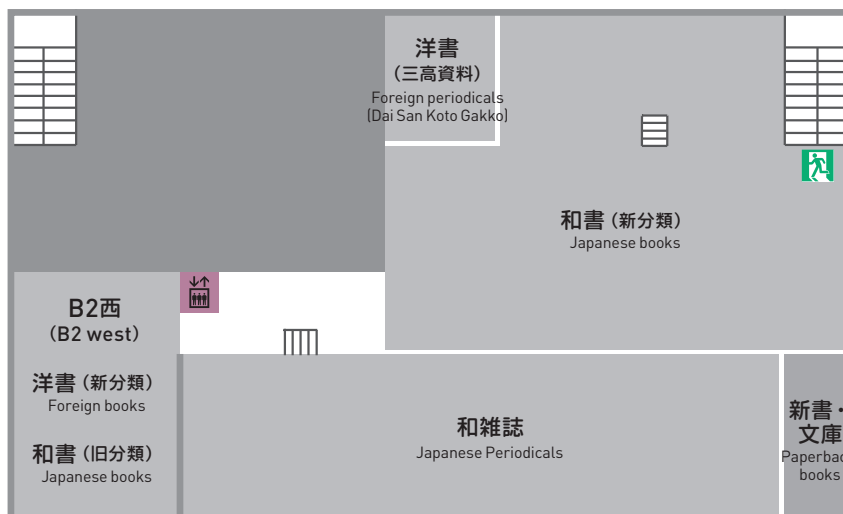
洋書
(三高資料)
Foreign periodicals
(Dai San Koto Gakko)

和書 (新分類)
Japanese books

B2西
(B2 west)

洋書 (新分類)
Foreign books

和書 (旧分類)
Japanese books

和雑誌
Japanese Periodicals

新書・
文庫
Paperbac
books